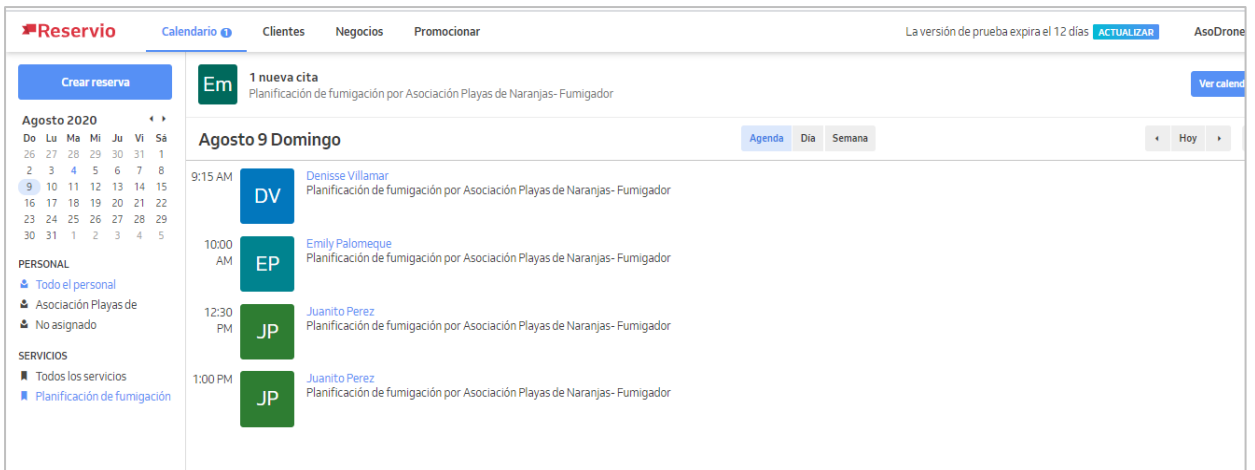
Reservio Calendario 1 Clientes Negocios Promocionar

La versión de prueba expira el 12 días ACTUALIZAR AsoDrone

Crear reserva

Agosto 2020

| Do | Lu | Ma | Mi | Ju | Vi | Sá |
|---|---|---|---|---|---|---|
| 26 | 27 | 28 | 29 | 30 | 31 | 1 |
| 2 | 3 | 4 | 5 | 6 | 7 | 8 |
| 9 | 10 | 11 | 12 | 13 | 14 | 15 |
| 16 | 17 | 18 | 19 | 20 | 21 | 22 |
| 23 | 24 | 25 | 26 | 27 | 28 | 29 |
| 30 | 31 | 1 | 2 | 3 | 4 | 5 |

PERSONAL
Todo el personal
Asociación Playas de
No asignado

SERVICIOS
Todos los servicios
Planificación de fumigación

Em
1 nueva cita
Planificación de fumigación por Asociación Playas de Naranjas- Fumigador

Ver calend

Agosto 9 Domingo

Agenda Dia Semana

Hoy

9:15 AM
DV
Denisse Villamar
Planificación de fumigación por Asociación Playas de Naranjas- Fumigador

10:00 AM
EP
Emily Palomeque
Planificación de fumigación por Asociación Playas de Naranjas- Fumigador

12:30 PM
JP
Juanito Perez
Planificación de fumigación por Asociación Playas de Naranjas- Fumigador

1:00 PM
JP
Juanito Perez
Planificación de fumigación por Asociación Playas de Naranjas- Fumigador